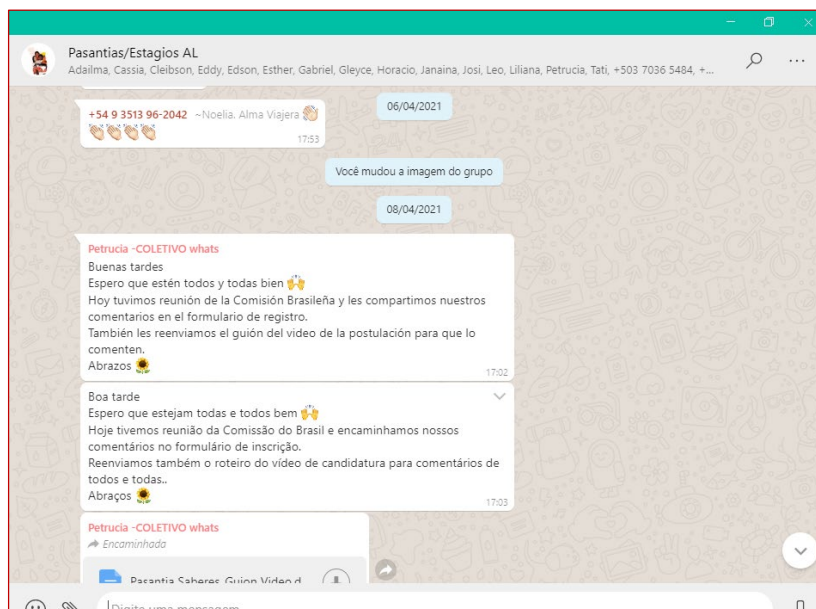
Pasantias/Estagios AL
Adailma, Cassia, Cleibson, Eddy, Edson, Esther, Gabriel, Gleyce, Horacio, Janaina, Josi, Leo, Liliana, Petrucia, Tati, +503 7036 5484, +...

06/04/2021

+54 9 3513 96-2042 ~Noelia. Alma Viajera 👏
👏👏👏👏
17:53

Você mudou a imagem do grupo

08/04/2021

Petrucia -COLETIVO whats
Buenas tardes
Espero que estén todos y todas bien 🙌
Hoy tuvimos reunión de la Comisión Brasileña y les compartimos nuestros comentarios en el formulario de registro.
También les reenviamos el guión del video de la postulación para que lo comenten.
Abrazos 🌻
17:02

Boa tarde
Espero que estejam todas e todos bem 🙌
Hoje tivemos reunião da Comissão do Brasil e encaminhamos nossos comentários no formulário de inscrição.
Reenviamos também o roteiro do vídeo de candidatura para comentários de todos e todas..
Abraços 🌻
17:03

Petrucia -COLETIVO whats
Encaminhada
Pasantia Saberes Guion Video d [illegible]

Digite uma mensagem